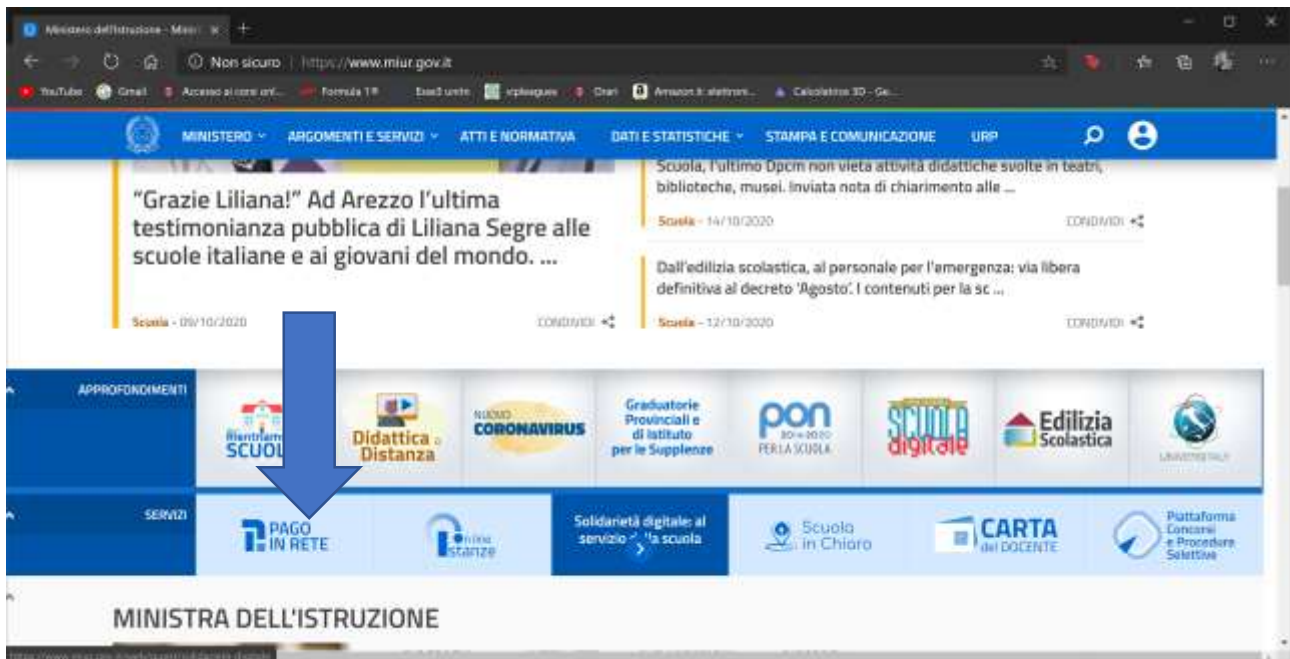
Ministero dell'Istruzione - Mini ×  +

Non sicuro | https://www.miur.gov.it

YouTube  Gmail  Accesso ai corsi onl...  Formula 1®  Esse3 unito  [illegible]  Orari  Amazon.it: elettroni...  Calcolatrice 3D - Ge...

MINISTERO ∨  ARGOMENTI E SERVIZI ∨  ATTI E NORMATIVA  DATI E STATISTICHE ∨  STAMPA E COMUNICAZIONE  URP

"Grazie Liliana!" Ad Arezzo l'ultima testimonianza pubblica di Liliana Segre alle scuole italiane e ai giovani del mondo. ...

Scuola - 09/10/2020  CONDIVIDI

Scuola, l'ultimo Dpcm non vieta attività didattiche svolte in teatri, biblioteche, musei. Inviata nota di chiarimento alle ...

Scuola - 14/10/2020  CONDIVIDI

Dall'edilizia scolastica, al personale per l'emergenza: via libera definitiva al decreto 'Agosto'. I contenuti per la sc ...

Scuola - 12/10/2020  CONDIVIDI

APPROFONDIMENTI

Rientriamo a SCUOLA

Didattica a Distanza

NUOVO CORONAVIRUS

Graduatorie Provinciali e di Istituto per le Supplenze

pon 2014-2020 PER LA SCUOLA

SCUOLA digitale

Edilizia Scolastica

UNIVERSITALY

SERVIZI

PAGO IN RETE

Online Istanze

Solidarietà digitale: al servizio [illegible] scuola

Scuola in Chiaro

CARTA del DOCENTE

Piattaforma Concorsi e Procedure Selettive

MINISTRA DELL'ISTRUZIONE

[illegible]